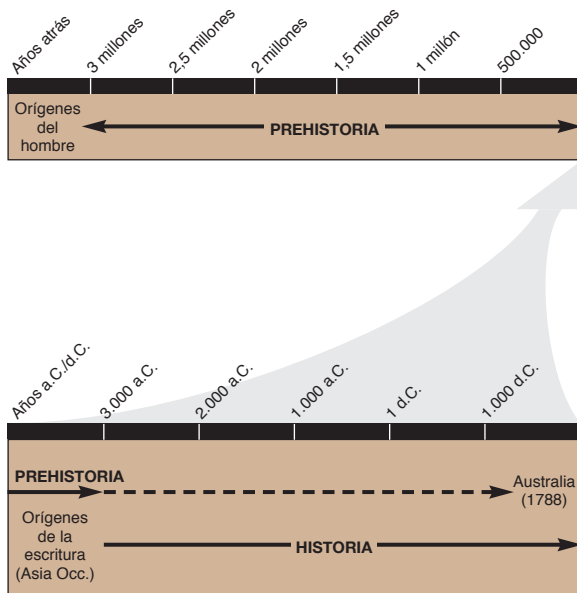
Años atrás
3 millones
2,5 millones
2 millones
1,5 millones
1 millón
500.000

Orígenes del hombre
PREHISTORIA

Años a.C./d.C.
3.000 a.C.
2.000 a.C.
1.000 a.C.
1 d.C.
1.000 d.C.

PREHISTORIA
Australia (1788)

Orígenes de la escritura (Asia Occ.)
HISTORIA